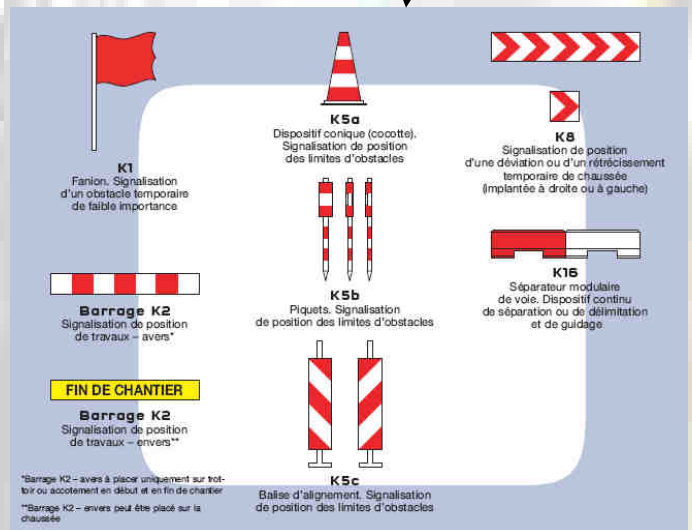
K1
Fanion. Signalisation d'un obstacle temporaire de faible importance

K5a
Dispositif conique (cocotte). Signalisation de position des limites d'obstacles

K8
Signalisation de position d'une déviation ou d'un rétrécissement temporaire de chaussée (implantée à droite ou à gauche)

Barrage K2
Signalisation de position de travaux – avers*

K5b
Piquets. Signalisation de position des limites d'obstacles

K16
Séparateur modulaire de voie. Dispositif continu de séparation ou de délimitation et de guidage

FIN DE CHANTIER

Barrage K2
Signalisation de position de travaux – envers**

K5c
Balise d'alignement. Signalisation de position des limites d'obstacles

*Barrage K2 – avers à placer uniquement sur trottoir ou accotement en début et en fin de chantier

**Barrage K2 – envers peut être placé sur la chaussée